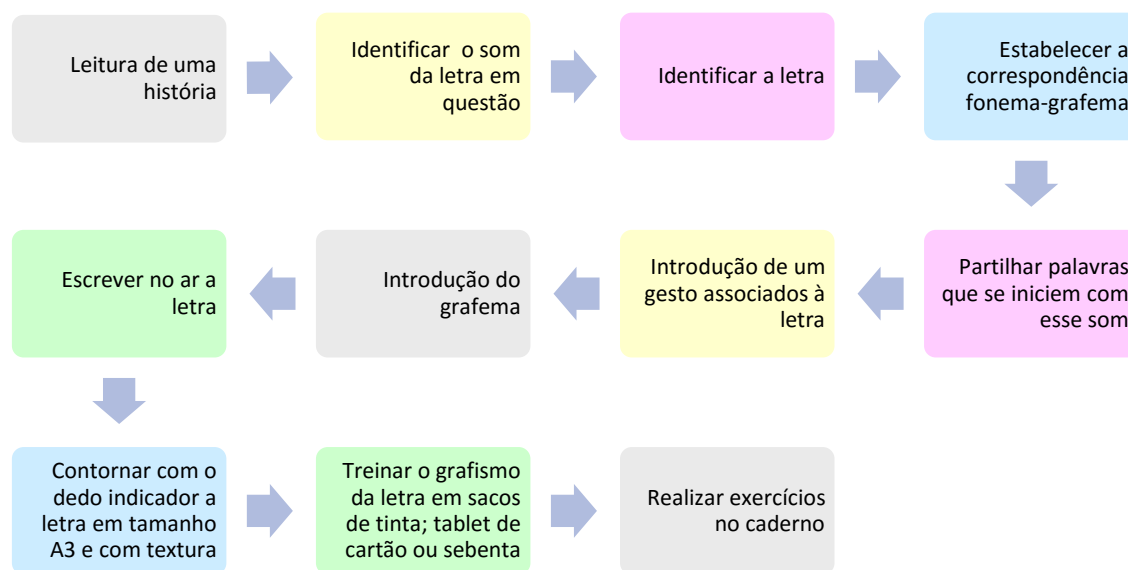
Leitura de uma história

Identificar o som da letra em questão

Identificar a letra

Estabelecer a correspondência fonema-grafema

Partilhar palavras que se iniciem com esse som

Introdução de um gesto associados à letra

Introdução do grafema

Escrever no ar a letra

Contornar com o dedo indicador a letra em tamanho A3 e com textura

Treinar o grafismo da letra em sacos de tinta; tablet de cartão ou sebenta

Realizar exercícios no caderno